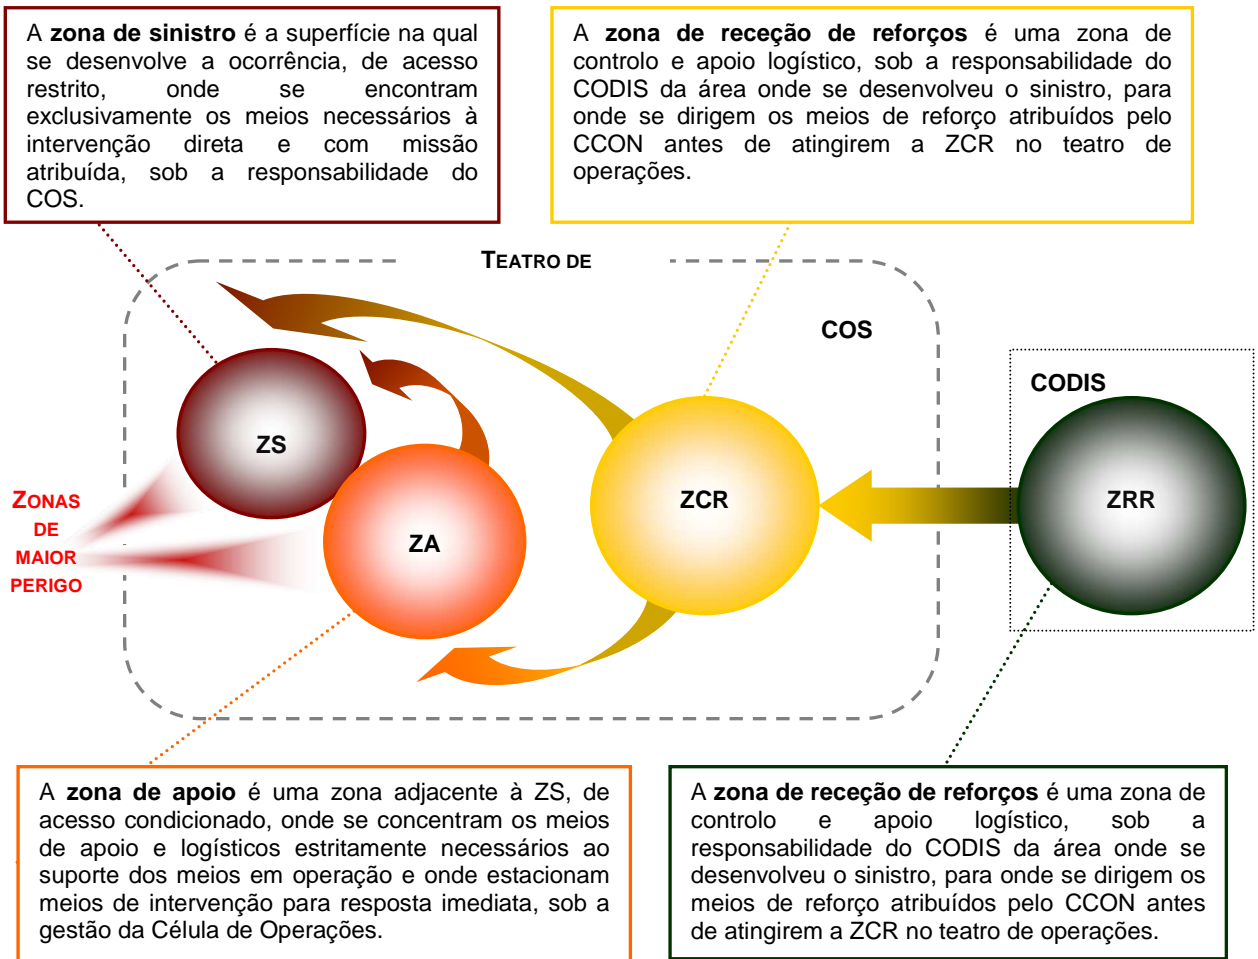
A **zona de sinistro** é a superfície na qual se desenvolve a ocorrência, de acesso restrito, onde se encontram exclusivamente os meios necessários à intervenção direta e com missão atribuída, sob a responsabilidade do COS.

A **zona de receção de reforços** é uma zona de controlo e apoio logístico, sob a responsabilidade do CODIS da área onde se desenvolveu o sinistro, para onde se dirigem os meios de reforço atribuídos pelo CCON antes de atingirem a ZCR no teatro de operações.

TEATRO DE

COS

CODIS

ZS

ZA

ZCR

ZRR

ZONAS DE MAIOR PERIGO

A **zona de apoio** é uma zona adjacente à ZS, de acesso condicionado, onde se concentram os meios de apoio e logísticos estritamente necessários ao suporte dos meios em operação e onde estacionam meios de intervenção para resposta imediata, sob a gestão da Célula de Operações.

A **zona de receção de reforços** é uma zona de controlo e apoio logístico, sob a responsabilidade do CODIS da área onde se desenvolveu o sinistro, para onde se dirigem os meios de reforço atribuídos pelo CCON antes de atingirem a ZCR no teatro de operações.